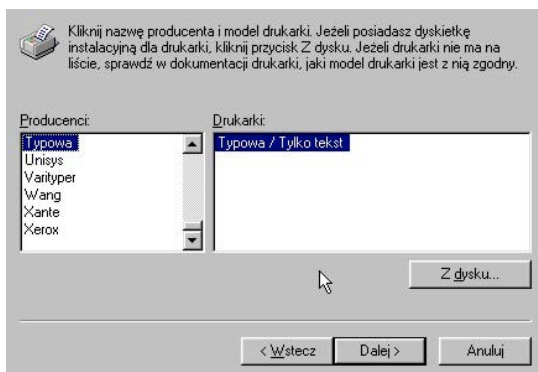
Kliknij nazwę producenta i model drukarki. Jeżeli posiadasz dyskietkę instalacyjną dla drukarki, kliknij przycisk Z dysku. Jeżeli drukarki nie ma na liście, sprawdź w dokumentacji drukarki, jaki model drukarki jest z nią zgodny.

Producenci:
Typowa
Unisys
Varityper
Wang
Xante
Xerox

Drukarki:
Typowa / Tylko tekst

Z dysku...

< Wstecz
Dalej >
Anuluj